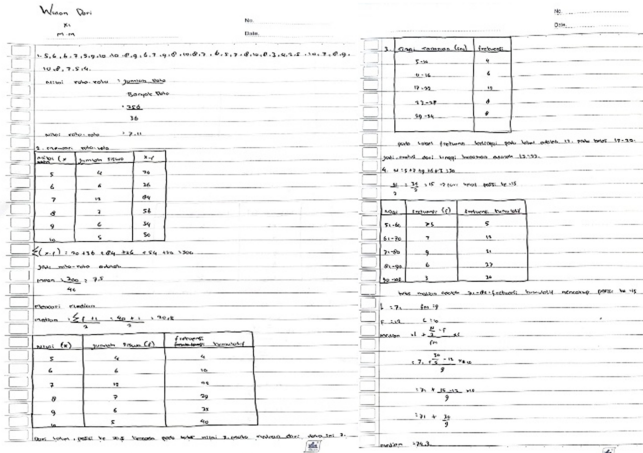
Wilson Dori
XI
MIA

No.
Date.

1. 5, 6, 6, 7, 5, 9, 10, 10, 8, 9, 6, 7, 9, 8, 10, 8, 7, 6, 7, 8, 10, 8, 7, 6, 7, 5, 10, 7, 8, 9, 10, 8, 7, 5, 6.

Nilai rata-rata : Jumlah data / Banyak data
= 350 / 36

Nilai rata-rata = 7,11

2. Memakai Rata-rata

| Nilai (x) | Jumlah Siswa | X·f |
|---|---|---|
| 5 | 4 | 20 |
| 6 | 6 | 36 |
| 7 | 12 | 84 |
| 8 | 7 | 56 |
| 9 | 6 | 54 |
| 10 | 5 | 50 |

$\Sigma(x \cdot f)$ : 20 + 36 + 84 + 56 + 54 + 50 = 300

Jadi rata-rata adalah
mean $\frac{300}{40}$ = 7,5

Mencari Median
median = $\frac{\Sigma f}{2}$ + 1 = $\frac{40}{2}$ + 1 = 20,5

| Nilai (x) | Jumlah Siswa (f) | Frekuensi Kumulatif |
|---|---|---|
| 5 | 4 | 4 |
| 6 | 6 | 10 |
| 7 | 12 | 22 |
| 8 | 7 | 29 |
| 9 | 6 | 35 |
| 10 | 5 | 40 |

Dari tabel, posisi ke 10,5 terdapat pada nilai nilai 7, maka median dari data soal 7.

No.
Date.

3.
| Berat Badan (kg) | Frekuensi |
|---|---|
| 5-10 | 4 |
| 11-16 | 6 |
| 17-22 | 10 |
| 23-28 | 8 |
| 29-34 | 8 |

Pada tabel frekuensi tertinggi pada tabel adalah 17, pada kelas 17-22.
Jadi modus dari tinggi badan adalah 17-22

4. n = 5 + 7 + 9 + 6 + 3 = 30
$\frac{1}{2}$ = $\frac{30}{2}$ = 15 → Suku yang ke 15

| Nilai | Frekuensi (f) | Frekuensi Kumulatif |
|---|---|---|
| 51-60 | 5 | 5 |
| 61-70 | 7 | 12 |
| 71-80 | 9 | 21 |
| 81-90 | 6 | 27 |
| 91-100 | 3 | 30 |

Kelas median adalah 71-80 frekuensi kumulatif mencakup posisi ke 15

L = 71 - 0,5 = 70,5
F = 12
f = 9
C = 10

median = L + $\frac{\frac{n}{2} - F}{fm}$ · C
= 70,5 + $\frac{\frac{30}{2} - 12}{9}$ · 10
= 70,5 + $\frac{15-12}{9}$ · 10
= 70,5 + $\frac{30}{9}$

median = 73,8